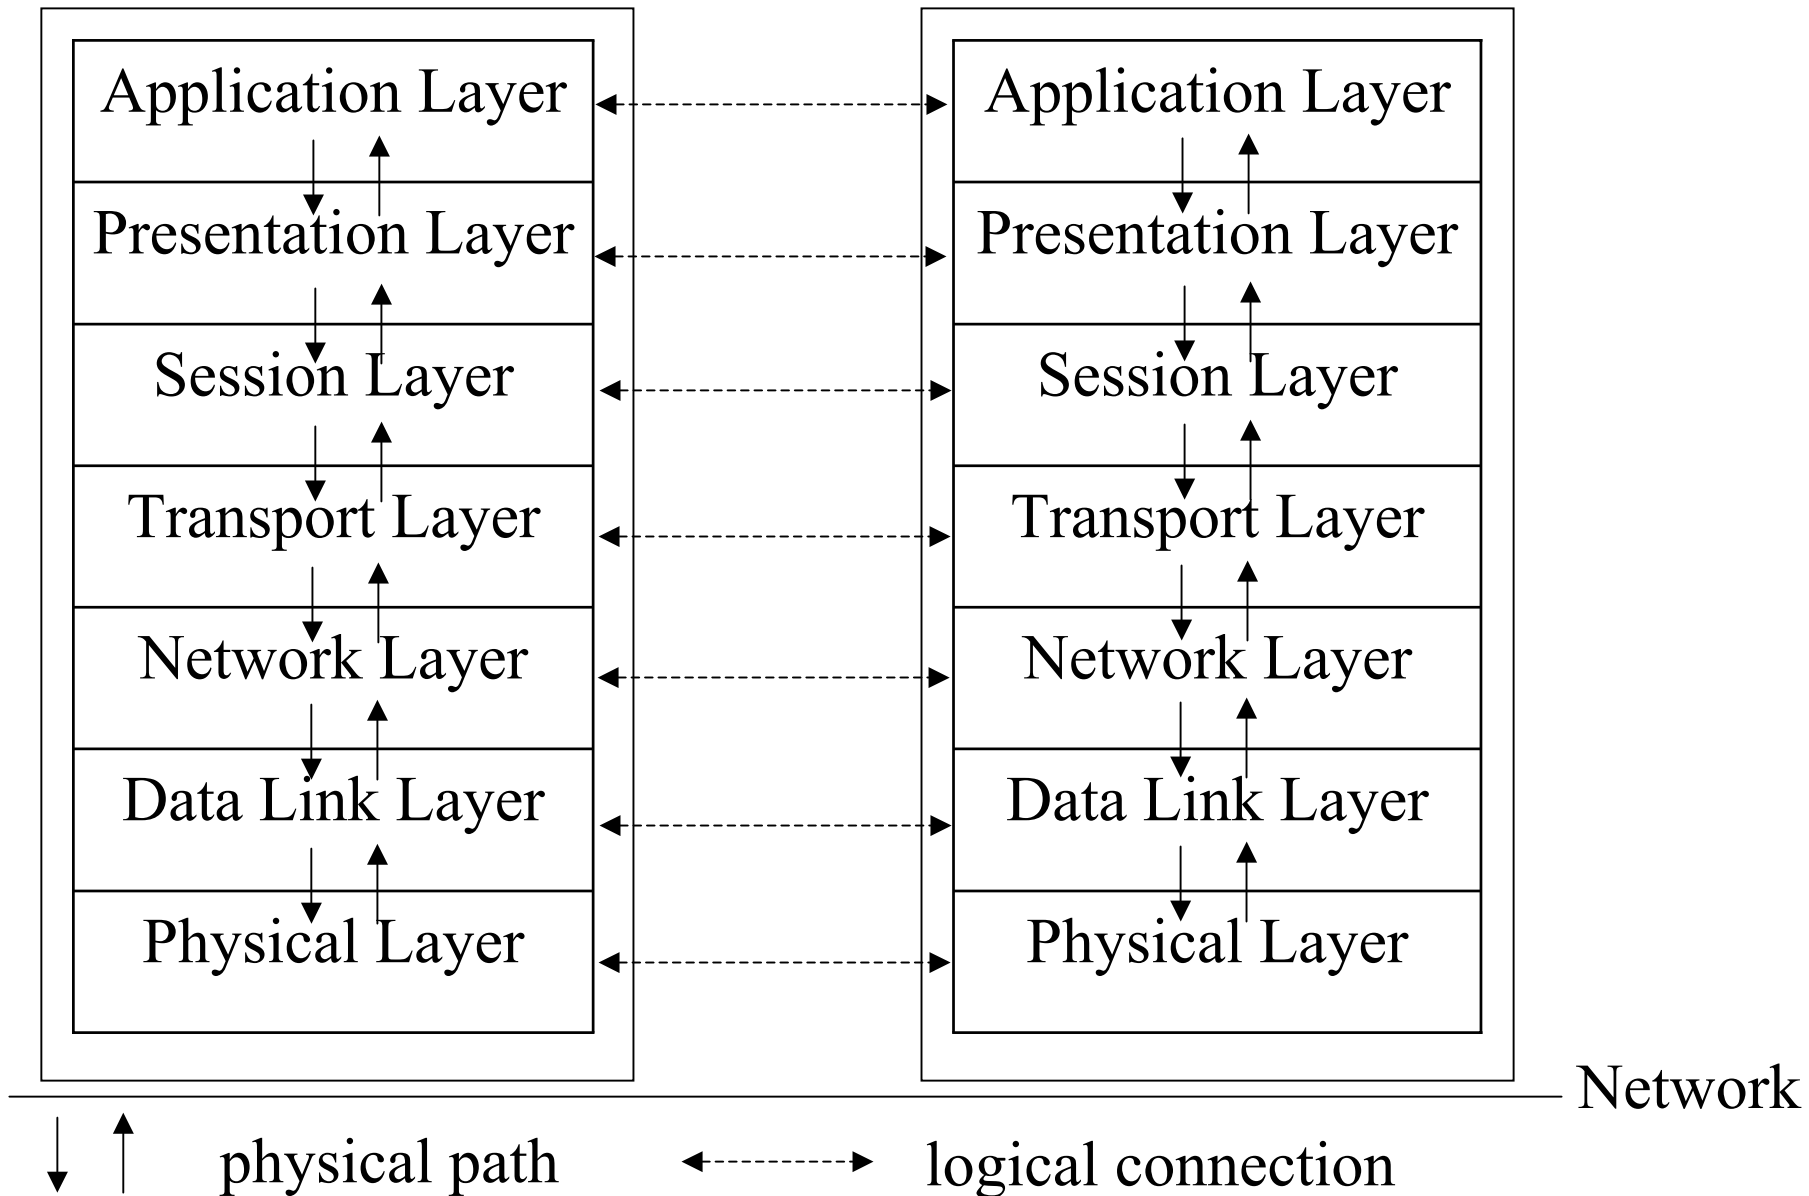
Application Layer
Presentation Layer
Session Layer
Transport Layer
Network Layer
Data Link Layer
Physical Layer

Application Layer
Presentation Layer
Session Layer
Transport Layer
Network Layer
Data Link Layer
Physical Layer

Network

physical path

logical connection